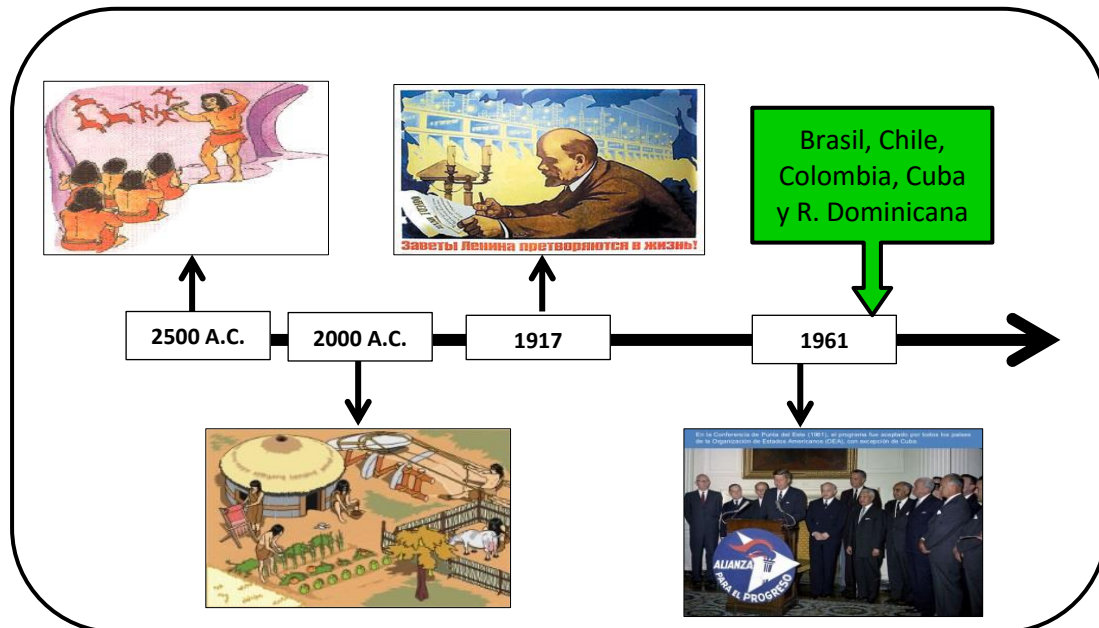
Заветы Ленина претворяются в жизнь!

Brasil, Chile, Colombia, Cuba y R. Dominicana

2500 A.C.

2000 A.C.

1917

1961

En la Conferencia de Punta del Este (1961), el programa fue aceptado por todos los países de la Organización de Estados Americanos (OEA), con excepción de Cuba.

ALIANZA PARA EL PROGRESO